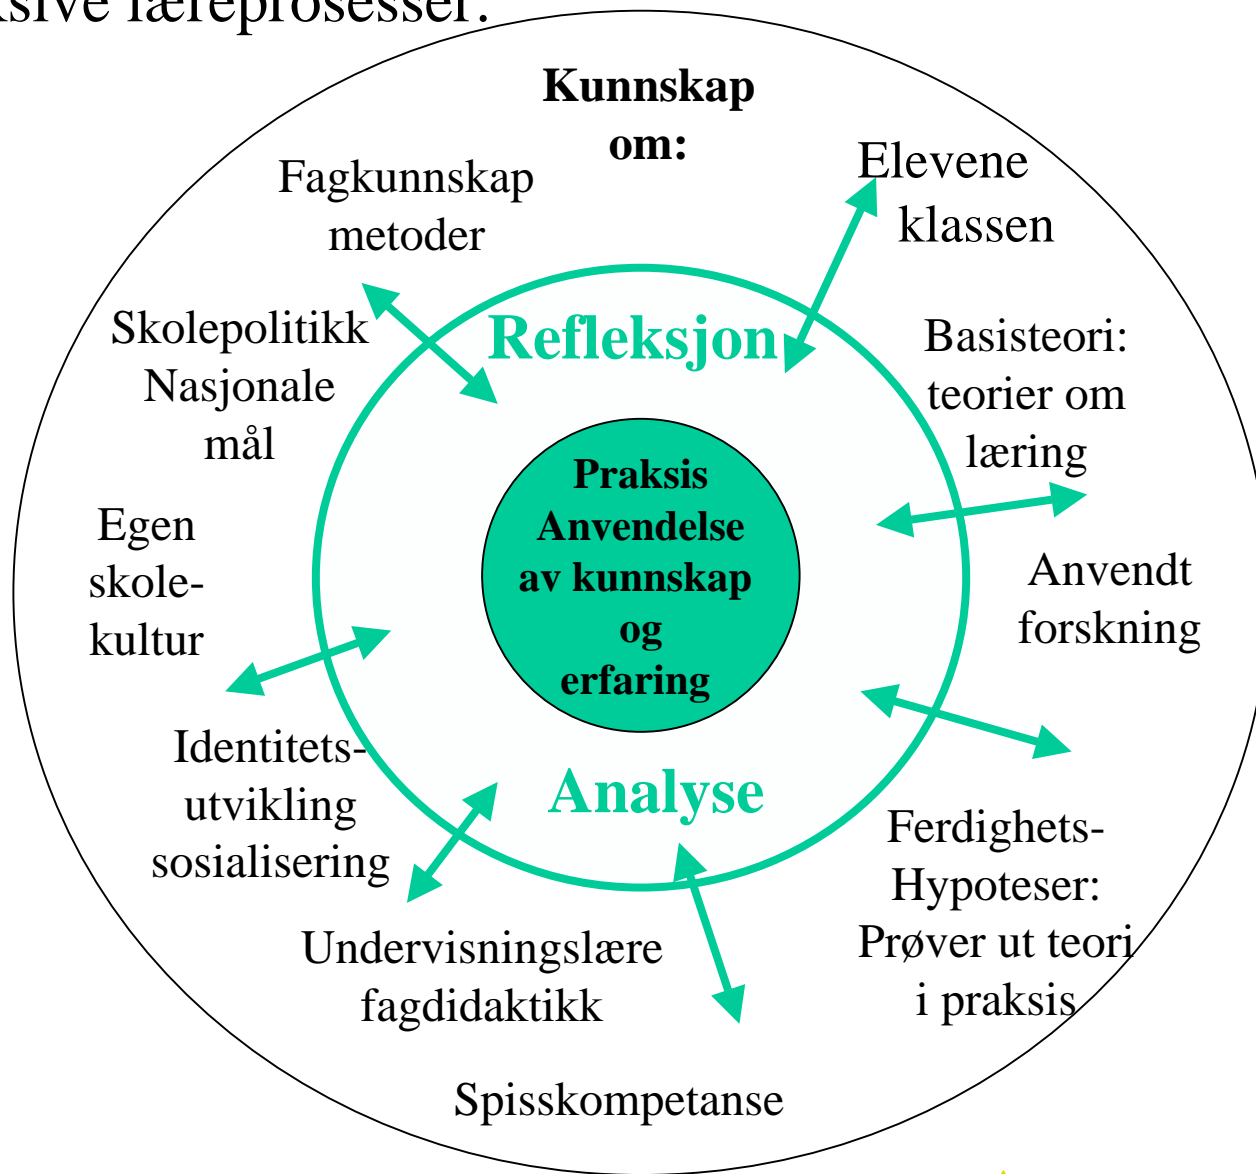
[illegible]sive læreprosesser.

Kunnskap om:

Fagkunnskap metoder

Elevene klassen

Skolepolitikk Nasjonale mål

Refleksjon

Basisteori: teorier om læring

Egen skolekultur

Praksis Anvendelse av kunnskap og erfaring

Anvendt forskning

Identitetsutvikling sosialisering

Analyse

Ferdighets-Hypoteser: Prøver ut teori i praksis

Undervisningslære fagdidaktikk

Spisskompetanse